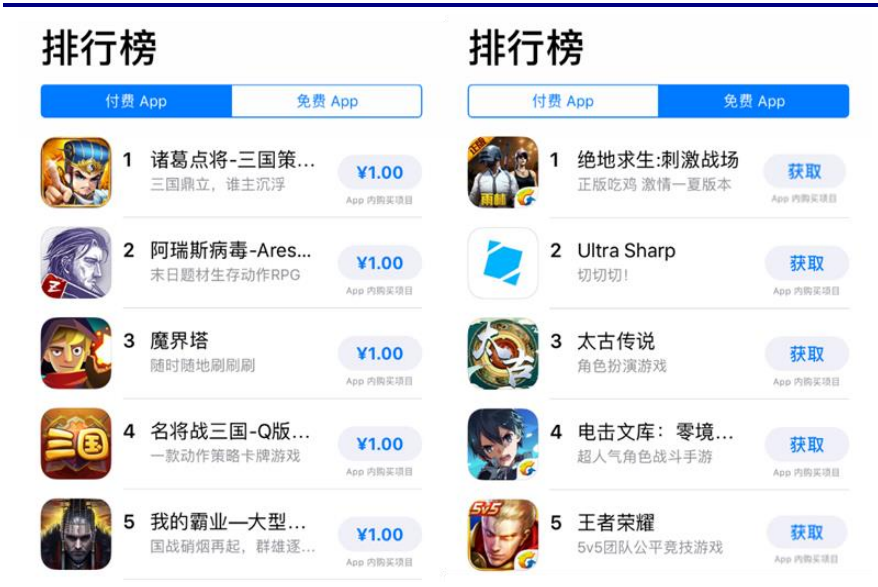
排行榜

付费 App | 免费 App

1 诸葛点将-三国策…
三国鼎立，谁主沉浮
¥1.00
App 内购买项目

2 阿瑞斯病毒-Ares…
末日题材生存动作RPG
¥1.00
App 内购买项目

3 魔界塔
随时随地刷刷刷
¥1.00
App 内购买项目

4 名将战三国-Q版…
一款动作策略卡牌游戏
¥1.00
App 内购买项目

5 我的霸业—大型…
国战硝烟再起，群雄逐…
¥1.00
App 内购买项目

排行榜

付费 App | 免费 App

1 绝地求生:刺激战场
正版吃鸡 激情一夏版本
获取
App 内购买项目

2 Ultra Sharp
切切切!
获取
App 内购买项目

3 太古传说
角色扮演游戏
获取
App 内购买项目

4 电击文库：零境…
超人气角色战斗手游
获取
App 内购买项目

5 王者荣耀
5v5团队公平竞技游戏
获取
App 内购买项目